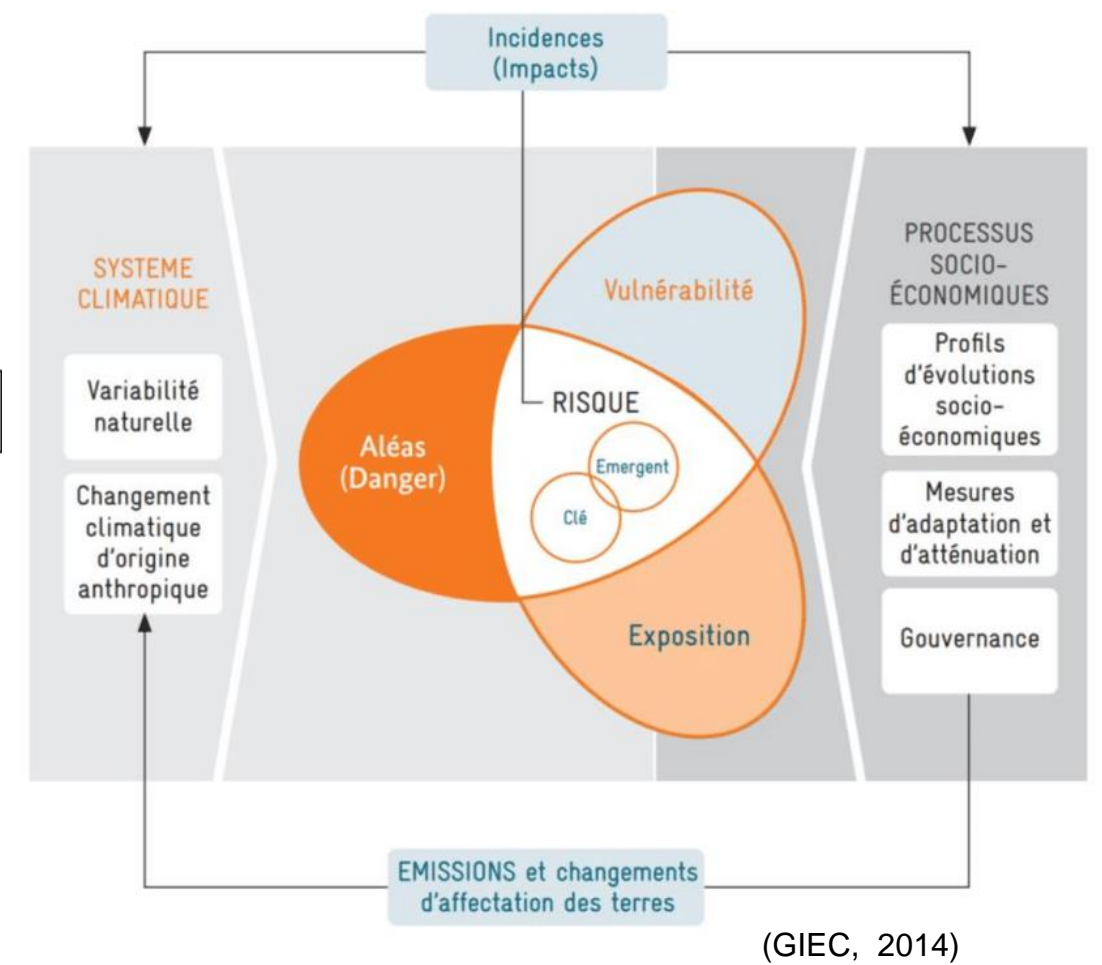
Incidences (Impacts)

SYSTEME CLIMATIQUE

Variabilité naturelle

Changement climatique d'origine anthropique

Vulnérabilité

RISQUE

Aléas (Danger)

Emergent

Clé

Exposition

PROCESSUS SOCIO-ÉCONOMIQUES

Profils d'évolutions socio-économiques

Mesures d'adaptation et d'atténuation

Gouvernance

EMISSIONS et changements d'affectation des terres

(GIEC, 2014)